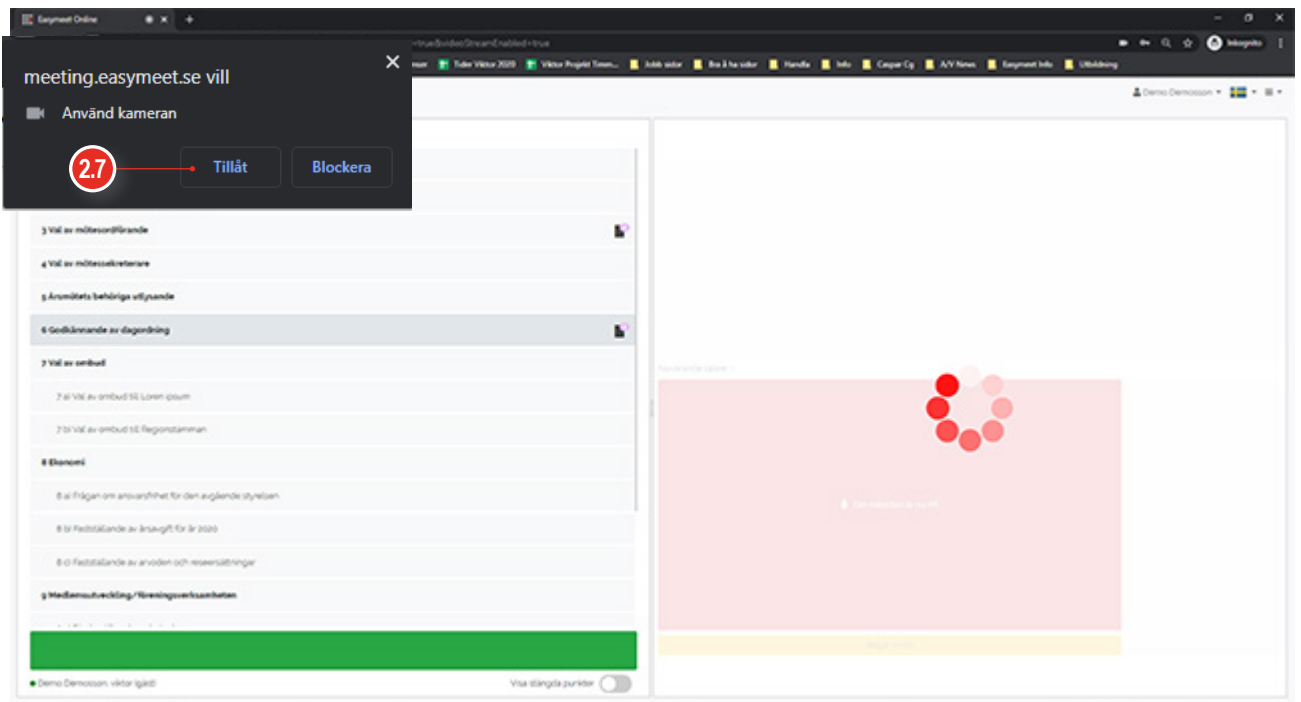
Easymeet Online

=true&videoStreamEnabled=true

Inkognito

Tider Viktor 2020 | Viktor Projekt Timm... | Jobb sidor | Bra å ha sidor | Handla | Info | Caspar Cg | A/V News | Easymeet Info | Utbildning

meeting.easymeet.se vill

Använd kameran

2.7

Tillåt

Blockera

Demo Demosson

3 Val av mötesordförande

4 Val av mötessekreterare

5 Årsmötets behöriga utlysande

6 Godkännande av dagordning

7 Val av ombud

7 a) Val av ombud till Loren ipsum

7 b) Val av ombud till Regionstämman

8 Ekonomi

8 a) Frågan om ansvarsfrihet för den avgående styrelsen

8 b) Fastställande av årsavgift för år 2020

8 c) Fastställande av arvoden och reseersättningar

9 Medlemsutveckling/föreningsverksamheten

Demo Demosson, viktar (gäst)

Visa stängda punkter

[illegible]